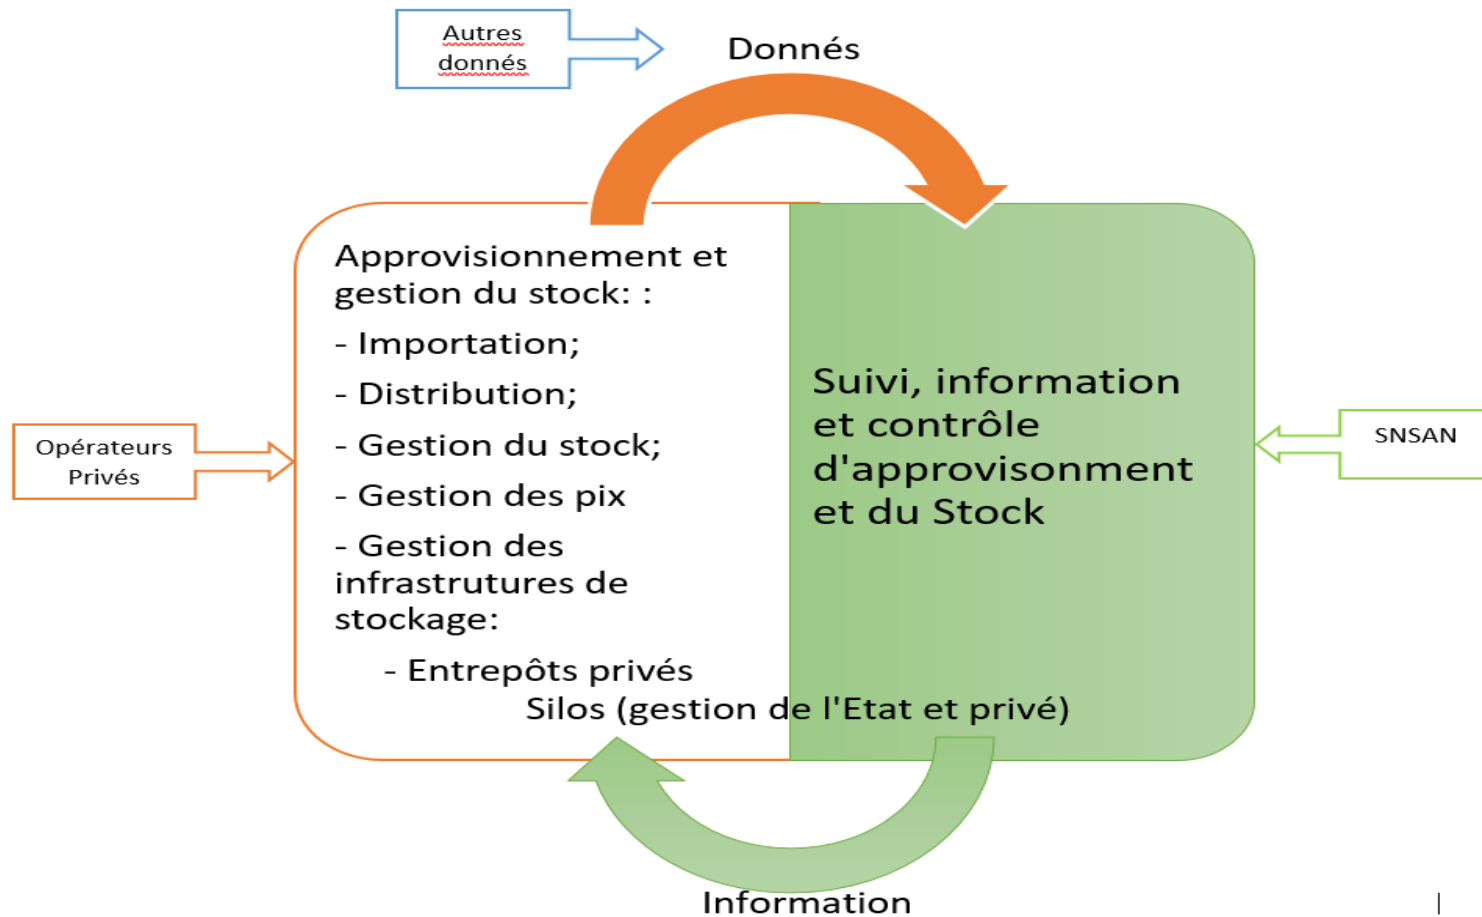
Autres donnés

Donnés

Approvisionnement et gestion du stock: :

- Importation;

- Distribution;

- Gestion du stock;

- Gestion des pix

- Gestion des infrastrutures de stockage:

- Entrepôts privés

Silos (gestion de l'Etat et privé)

Suivi, information et contrôle d'approvisonment et du Stock

Opérateurs Privés

SNSAN

Information